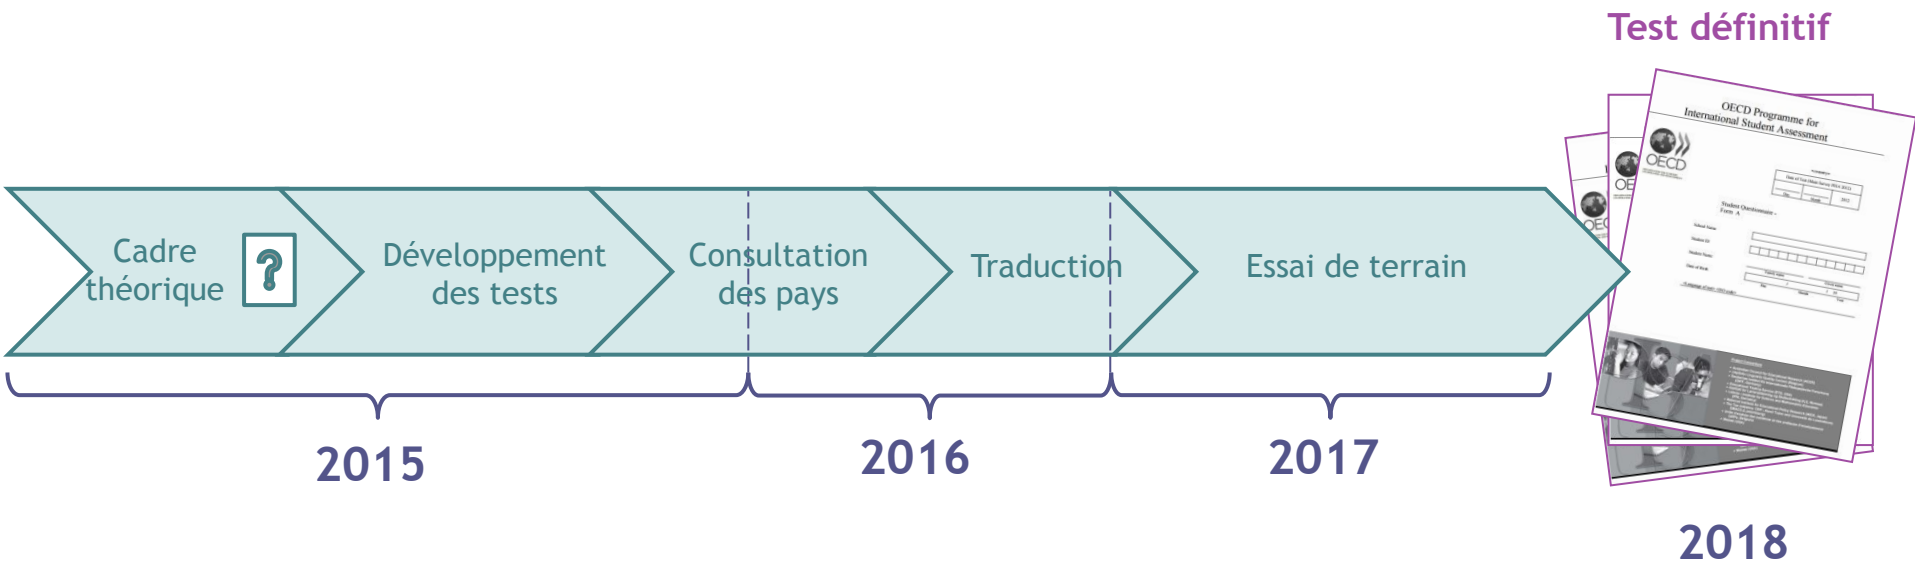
Test définitif

Cadre théorique

?

Développement des tests

Consultation des pays

Traduction

Essai de terrain

OECD Programme for International Student Assessment

OECD

Student Questionnaire Form A

2015

2016

2017

2018